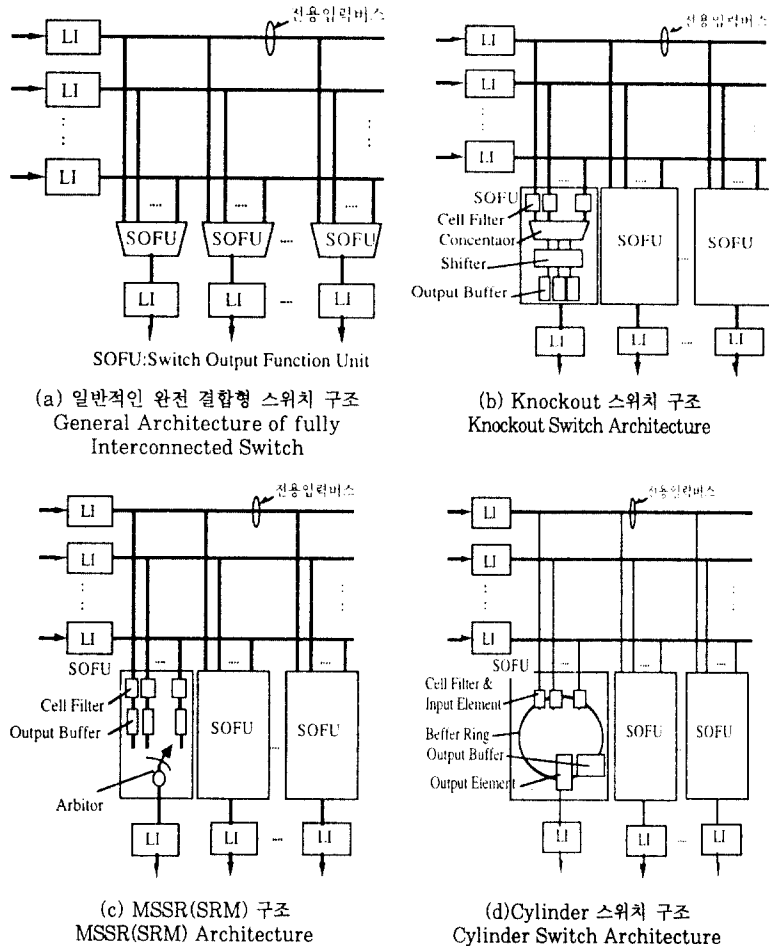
전용입력버스

LI

LI

LI

SOFU

SOFU

SOFU

LI

LI

LI

SOFU:Switch Output Function Unit

(a) 일반적인 완전 결합형 스위치 구조
General Architecture of fully Interconnected Switch

전용입력버스

LI

LI

LI

SOFU

Cell Filter

Concentaor

Shifter

Output Buffer

SOFU

SOFU

LI

LI

LI

(b) Knockout 스위치 구조
Knockout Switch Architecture

전용입력버스

LI

LI

LI

SOFU

Cell Filter

Output Buffer

Arbitor

SOFU

SOFU

LI

LI

LI

(c) MSSR(SRM) 구조
MSSR(SRM) Architecture

전용입력버스

LI

LI

LI

SOFU

Cell Filter & Input Element

Beffer Ring

Output Buffer

Output Element

SOFU

SOFU

LI

LI

LI

(d)Cylinder 스위치 구조
Cylinder Switch Architecture